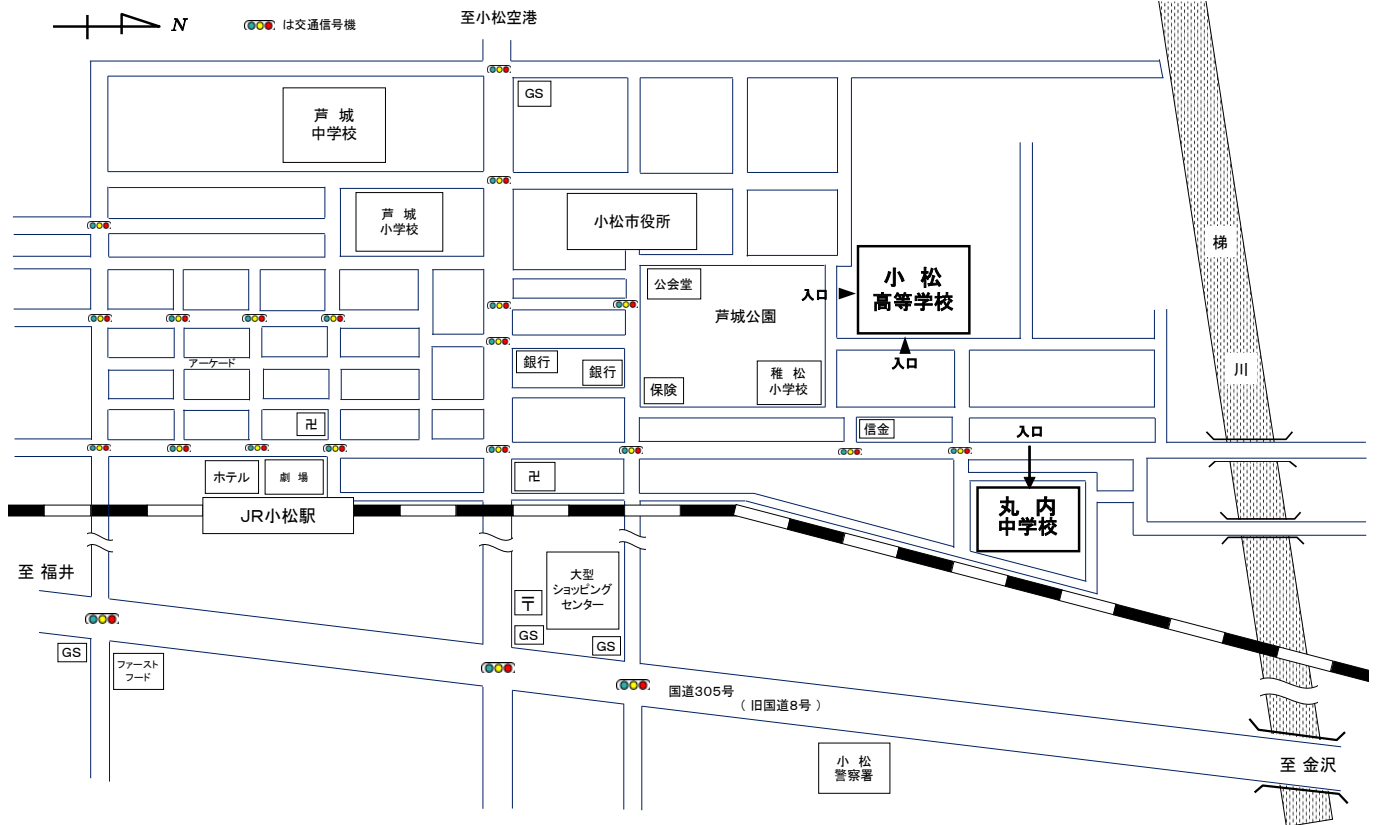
N

は交通信号機

至小松空港

GS

芦城
中学校

芦城
小学校

小松市役所

梯

小松
高等学校

入口

公会堂

芦城公園

入口

アーケード

銀行

銀行

保険

稚松
小学校

川

卍

信金

入口

ホテル

劇場

卍

丸内
中学校

JR小松駅

至 福井

大型
ショッピング
センター

〒

GS

GS

GS

ファースト
フード

国道305号
（旧国道8号）

小松
警察署

至 金沢